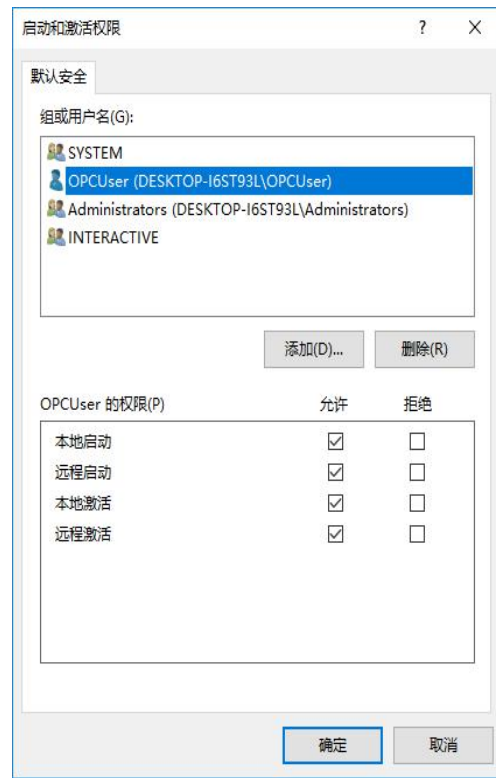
启动和激活权限

?

X

默认安全

组或用户名(G):

SYSTEM

OPCUser (DESKTOP-I6ST93L\OPCUser)

Administrators (DESKTOP-I6ST93L\Administrators)

INTERACTIVE

添加(D)...

删除(R)

| OPCUser 的权限(P) | 允许 | 拒绝 |
|---|---|---|
| 本地启动 | ☑ | ☐ |
| 远程启动 | ☑ | ☐ |
| 本地激活 | ☑ | ☐ |
| 远程激活 | ☑ | ☐ |

确定

取消